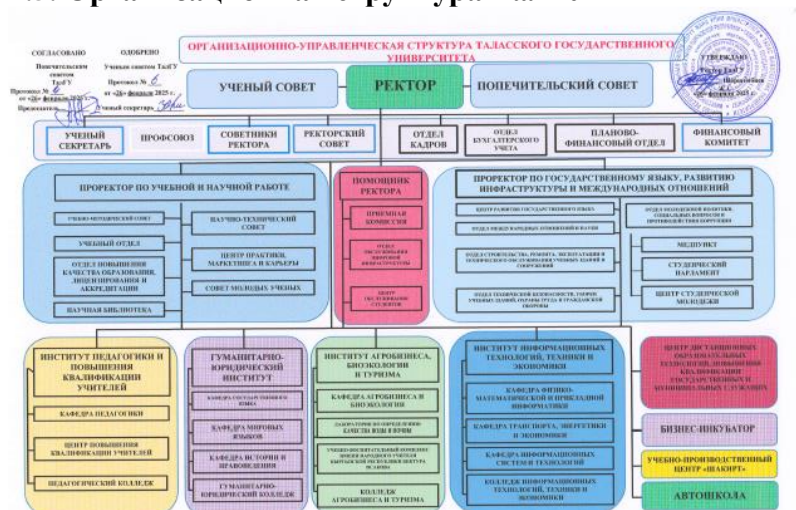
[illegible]

СОГЛАСОВАНО
Попечительским советом ТалГУ
Протокол № 6
от «26» февраля 2025 г.
Председатель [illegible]

ОДОБРЕНО
Ученым советом ТалГУ
Протокол № 6
от «26» февраля 2025 г.
Ученый секретарь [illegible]

ОРГАНИЗАЦИОННО-УПРАВЛЕНЧЕСКАЯ СТРУКТУРА ТАЛАССКОГО ГОСУДАРСТВЕННОГО УНИВЕРСИТЕТА

УТВЕРЖДАЮ
Ректор ТалГУ
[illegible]
«26» февраля 2025 г.

УЧЕНЫЙ СОВЕТ
РЕКТОР
ПОПЕЧИТЕЛЬСКИЙ СОВЕТ

УЧЕНЫЙ СЕКРЕТАРЬ
ПРОФСОЮЗ
СОВЕТНИКИ РЕКТОРА
РЕКТОРСКИЙ СОВЕТ
ОТДЕЛ КАДРОВ
ОТДЕЛ БУХГАЛТЕРСКОГО УЧЕТА
ПЛАНОВО-ФИНАНСОВЫЙ ОТДЕЛ
ФИНАНСОВЫЙ КОМИТЕТ

ПРОРЕКТОР ПО УЧЕБНОЙ И НАУЧНОЙ РАБОТЕ
УЧЕБНО-МЕТОДИЧЕСКИЙ СОВЕТ
НАУЧНО-ТЕХНИЧЕСКИЙ СОВЕТ
УЧЕБНЫЙ ОТДЕЛ
ОТДЕЛ ПОВЫШЕНИЯ КАЧЕСТВА ОБРАЗОВАНИЯ, ЛИЦЕНЗИРОВАНИЯ И АККРЕДИТАЦИИ
ЦЕНТР ПРАКТИКИ, МАРКЕТИНГА И КАРЬЕРЫ
СОВЕТ МОЛОДЫХ УЧЕНЫХ
НАУЧНАЯ БИБЛИОТЕКА

ПОМОЩНИК РЕКТОРА
ПРИЕМНАЯ КОМИССИЯ
ОТДЕЛ ОБСЛУЖИВАНИЯ ЦИФРОВОЙ ИНФРАСТРУКТУРЫ
ЦЕНТР ОБСЛУЖИВАНИЯ СТУДЕНТОВ

ПРОРЕКТОР ПО ГОСУДАРСТВЕННОМУ ЯЗЫКУ, РАЗВИТИЮ ИНФРАСТРУКТУРЫ И МЕЖДУНАРОДНЫХ ОТНОШЕНИЙ
ЦЕНТР РАЗВИТИЯ ГОСУДАРСТВЕННОГО ЯЗЫКА
ОТДЕЛ МЕЖДУНАРОДНЫХ ОТНОШЕНИЙ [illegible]
ОТДЕЛ МОЛОДЕЖНОЙ ПОЛИТИКИ, СОЦИАЛЬНЫХ ВОПРОСОВ И ПРОТИВОДЕЙСТВИЯ КОРРУПЦИИ
ОТДЕЛ СТРОИТЕЛЬСТВА, РЕМОНТА, ЭКСПЛУАТАЦИИ И ТЕХНИЧЕСКОГО ОБСЛУЖИВАНИЯ УЧЕБНЫХ ЗДАНИЙ И СООРУЖЕНИЙ
МЕДПУНКТ
СТУДЕНЧЕСКИЙ ПАРЛАМЕНТ
ОТДЕЛ ТЕХНИЧЕСКОЙ БЕЗОПАСНОСТИ, ОХРАНЫ УЧЕБНЫХ ЗДАНИЙ, ОХРАНЫ ТРУДА И ГРАЖДАНСКОЙ ОБОРОНЫ
ЦЕНТР СТУДЕНЧЕСКОЙ МОБИЛЬНОСТИ

ИНСТИТУТ ПЕДАГОГИКИ И ПОВЫШЕНИЯ КВАЛИФИКАЦИИ УЧИТЕЛЕЙ
КАФЕДРА ПЕДАГОГИКИ
ЦЕНТР ПОВЫШЕНИЯ КВАЛИФИКАЦИИ УЧИТЕЛЕЙ
ПЕДАГОГИЧЕСКИЙ КОЛЛЕДЖ

ГУМАНИТАРНО-ЮРИДИЧЕСКИЙ ИНСТИТУТ
КАФЕДРА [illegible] ЯЗЫКА
КАФЕДРА МИРОВЫХ ЯЗЫКОВ
КАФЕДРА ИСТОРИИ И ПРАВОВЕДЕНИЯ
ГУМАНИТАРНО-ЮРИДИЧЕСКИЙ КОЛЛЕДЖ

ИНСТИТУТ АГРОБИЗНЕСА, БИОЭКОЛОГИИ И ТУРИЗМА
КАФЕДРА АГРОБИЗНЕСА И БИОЭКОЛОГИИ
ЛАБОРАТОРИЯ ПО ОПРЕДЕЛЕНИЮ КАЧЕСТВА ВОДЫ И ПОЧВЫ
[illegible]
КОЛЛЕДЖ АГРОБИЗНЕСА И ТУРИЗМА

ИНСТИТУТ ИНФОРМАЦИОННЫХ ТЕХНОЛОГИЙ, ТЕХНИКИ И ЭКОНОМИКИ
КАФЕДРА ФИЗИКО-МАТЕМАТИЧЕСКОЙ И ПРИКЛАДНОЙ ИНФОРМАТИКИ
КАФЕДРА ТРАНСПОРТА, ЭНЕРГЕТИКИ И ЭКОНОМИКИ
КАФЕДРА ИНФОРМАЦИОННЫХ СИСТЕМ И ТЕХНОЛОГИЙ
КОЛЛЕДЖ ИНФОРМАЦИОННЫХ ТЕХНОЛОГИЙ, ТЕХНИКИ И ЭКОНОМИКИ

ЦЕНТР ДИСТАНЦИОННЫХ ОБРАЗОВАТЕЛЬНЫХ ТЕХНОЛОГИЙ, ПОВЫШЕНИЯ КВАЛИФИКАЦИИ ГОСУДАРСТВЕННЫХ И МУНИЦИПАЛЬНЫХ СЛУЖАЩИХ
БИЗНЕС-ИНКУБАТОР
УЧЕБНО-ПРОИЗВОДСТВЕННЫЙ ЦЕНТР «ШАКИРТ»
АВТОШКОЛА